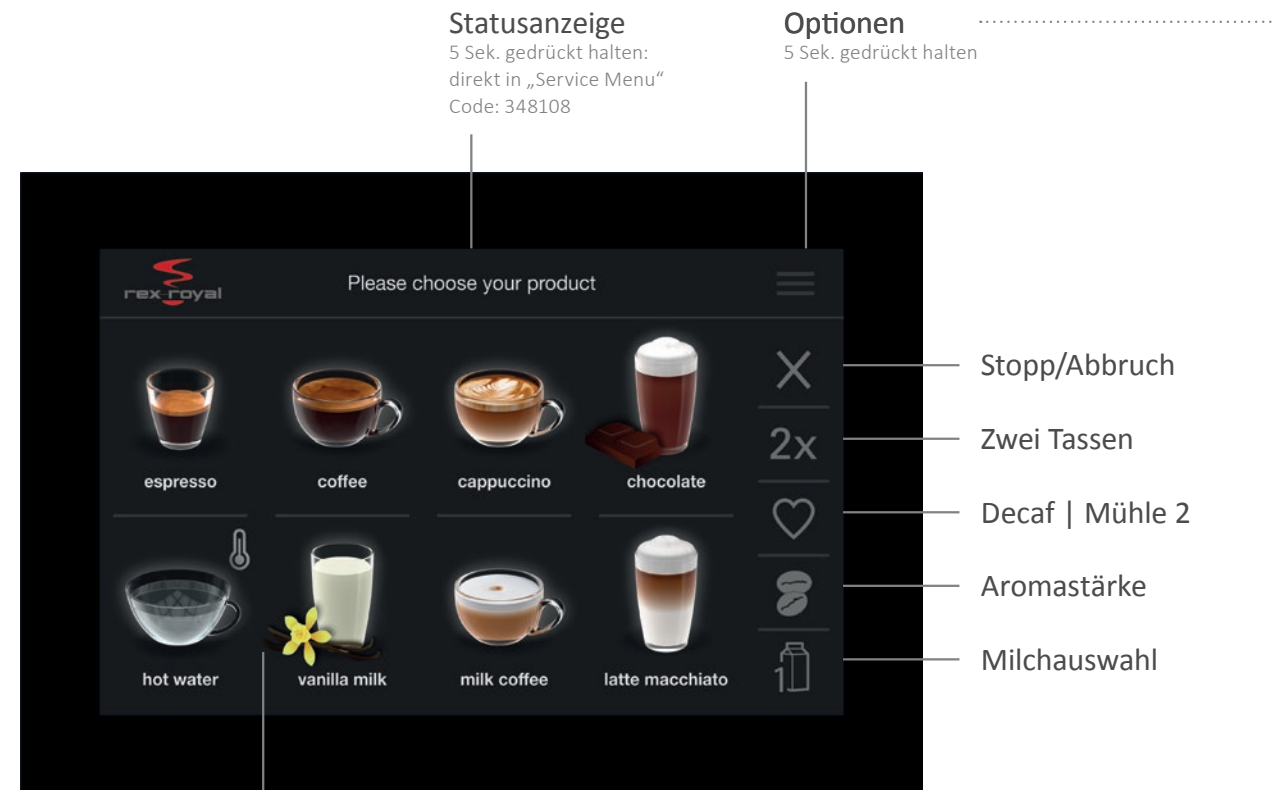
Statusanzeige
5 Sek. gedrückt halten: direkt in „Service Menu“ Code: 348108

Optionen
5 Sek. gedrückt halten

rex-royal

Please choose your product

espresso
coffee
cappuccino
chocolate
hot water
vanilla milk
milk coffee
latte macchiato

2x

1

Stopp/Abbruch
Zwei Tassen
Decaf | Mühle 2
Aromastärke
Milchauswahl